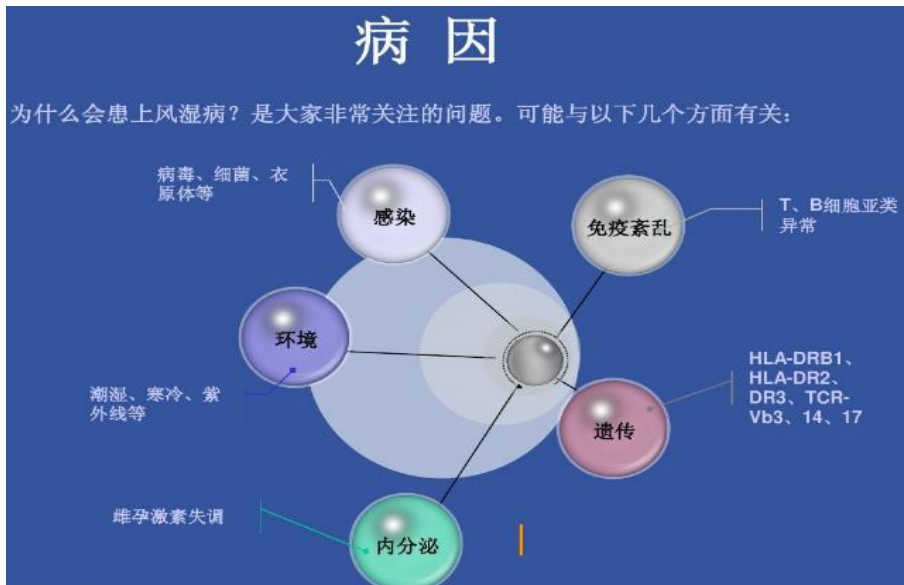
病 因

为什么会患上风湿病？是大家非常关注的问题。可能与以下几个方面有关：

病毒、细菌、衣原体等

感染

免疫紊乱

T、B细胞亚类异常

环境

潮湿、寒冷、紫外线等

HLA-DRB1、HLA-DR2、DR3、TCR-Vb3、14、17

遗传

雌孕激素失调

内分泌